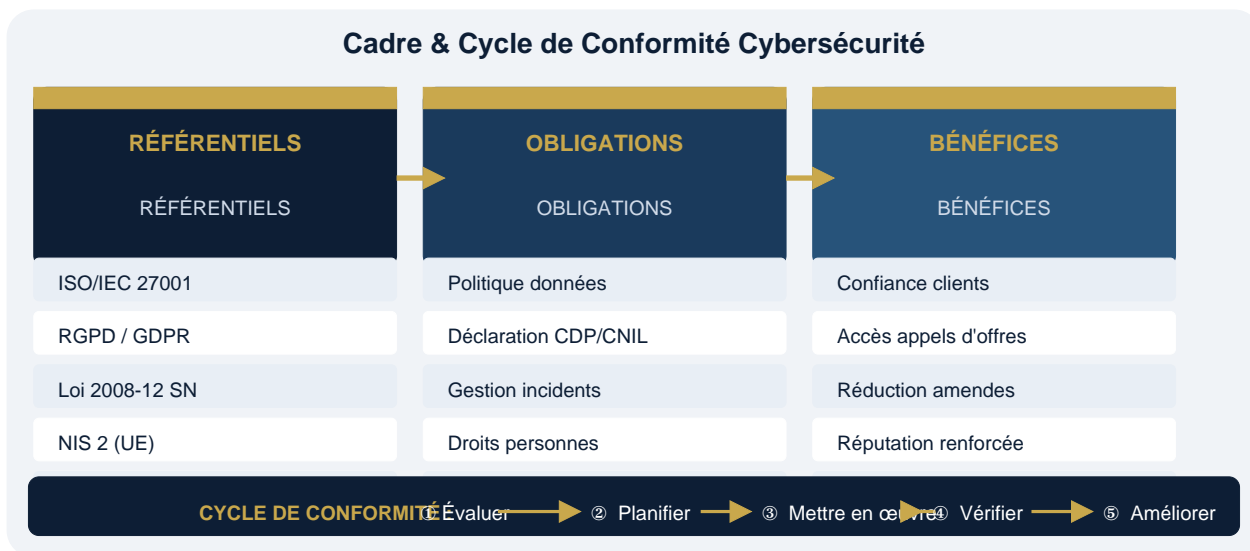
Cadre & Cycle de Conformité Cybersécurité

RÉFÉRENTIELS

RÉFÉRENTIELS

ISO/IEC 27001

RGPD / GDPR

Loi 2008-12 SN

NIS 2 (UE)

OBLIGATIONS

OBLIGATIONS

Politique données

Déclaration CDP/CNIL

Gestion incidents

Droits personnes

BÉNÉFICES

BÉNÉFICES

Confiance clients

Accès appels d'offres

Réduction amendes

Réputation renforcée

CYCLE DE CONFORMITÉ ① Évaluer ② Planifier ③ Mettre en œuvre ④ Vérifier ⑤ Améliorer